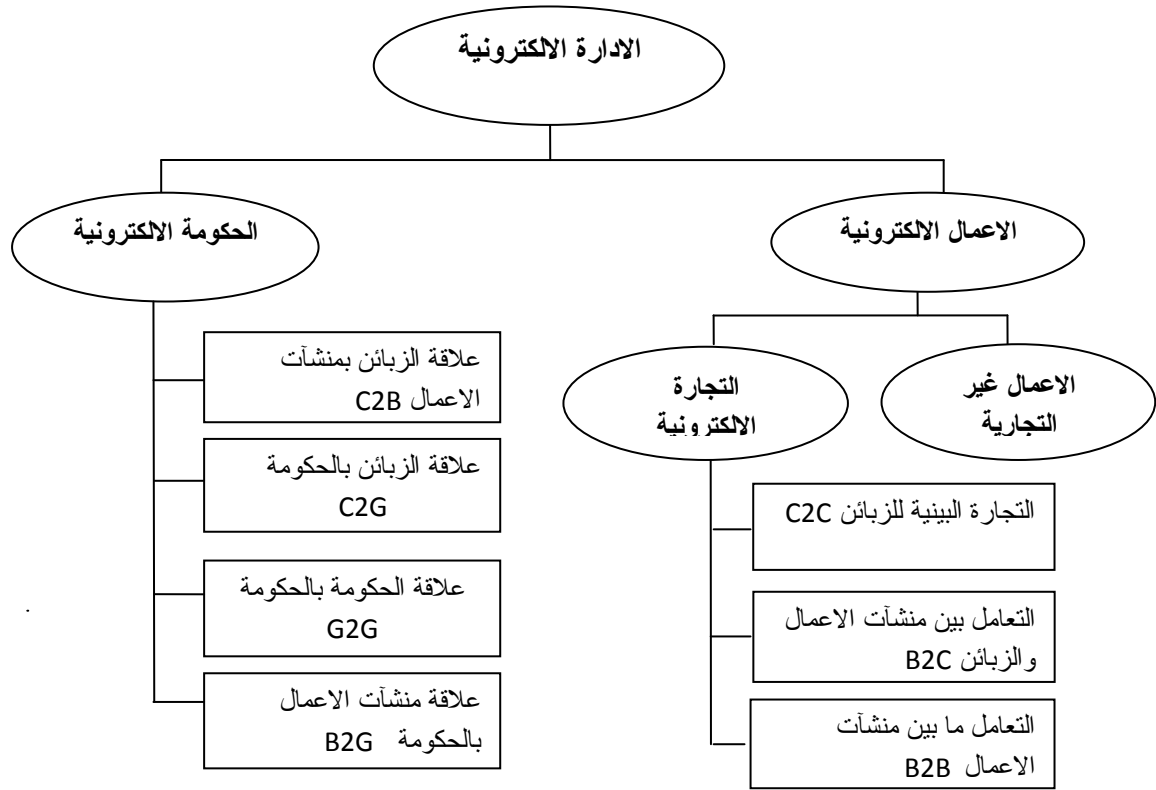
الادارة الالكترونية

الاعمال الالكترونية

الحكومة الالكترونية

الاعمال غير التجارية

التجارة الالكترونية

التجارة البينية للزبائن C2C

التعامل بين منشآت الاعمال والزبائن B2C

التعامل ما بين منشآت الاعمال B2B

علاقة الزبائن بمنشآت الاعمال C2B

علاقة الزبائن بالحكومة C2G

علاقة الحكومة بالحكومة G2G

علاقة منشآت الاعمال بالحكومة B2G